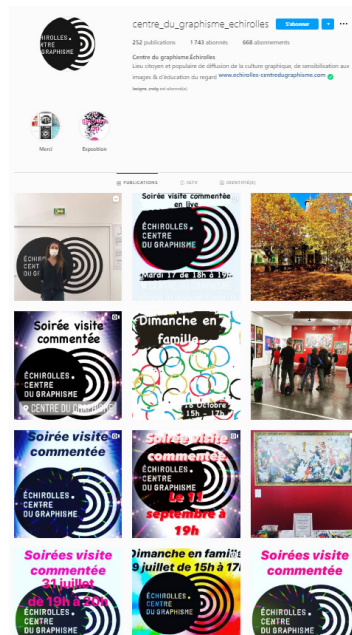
ÉCHIROLLES CENTRE DU GRAPHISME

centre_du_graphisme_echirolles S'abonner ···

252 publications 1 743 abonnés 668 abonnements

Centre du graphisme Échirolles
Lieu citoyen et populaire de diffusion de la culture graphique, de sensibilisation aux images & d'éducation du regard www.echirolles-centredugraphisme.com

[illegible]

Merci Exposition

PUBLICATIONS IGTV IDENTIFIÉ(E)

ÉCHIROLLES CENTRE DU GRAPHISME

Soirée visite commentée en live
ÉCHIROLLES CENTRE DU GRAPHISME
Mardi 17 de 18h à 19h

Soirée visite commentée
ÉCHIROLLES CENTRE DU GRAPHISME
CENTRE DU GRAPHISME

Dimanche en famille
18 Octobre 15h - 17h

Soirée visite commentée
ÉCHIROLLES CENTRE DU GRAPHISME

Soirée visite commentée
ÉCHIROLLES CENTRE DU GRAPHISME
Le 11 septembre à 19h

Soirées visite commentée
31 juillet de 19h à 20h
ÉCHIROLLES CENTRE DU GRAPHISME

Dimanche en famille
9 juillet de 15h à 17h
ÉCHIROLLES CENTRE DU GRAPHISME

Soirées visite commentée
ÉCHIROLLES CENTRE DU GRAPHISME